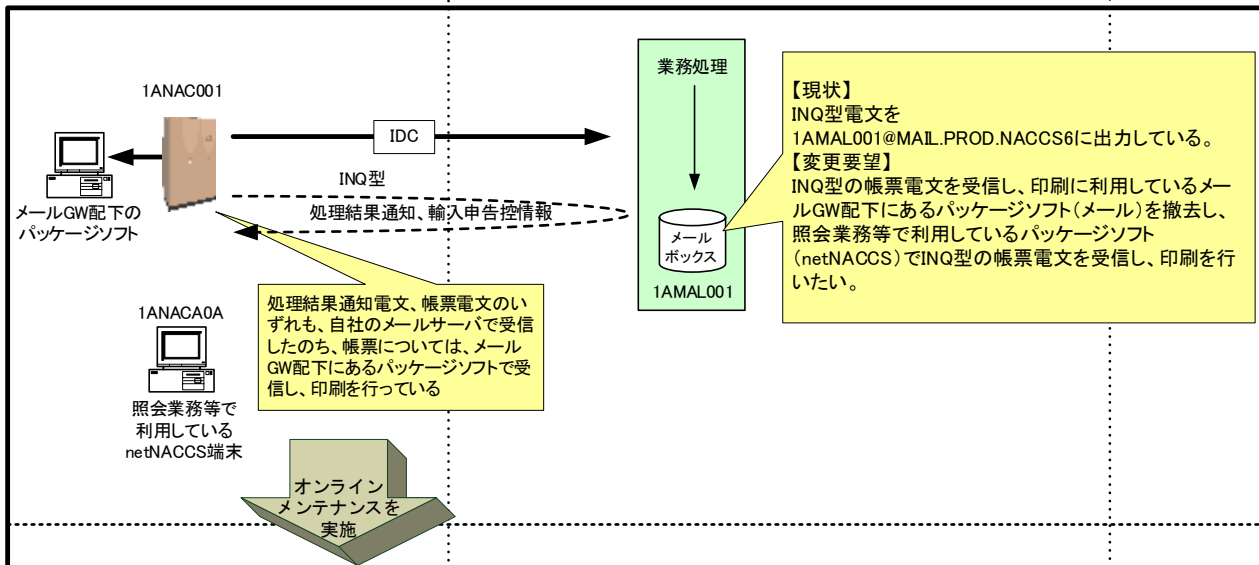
1ANAC001

メールGW配下のパッケージソフト

IDC

INQ型

処理結果通知、輸入申告控情報

業務処理

メールボックス

1AMAL001

【現状】
INQ型電文を1AMAL001@MAIL.PROD.NACCS6に出力している。
【変更要望】
INQ型の帳票電文を受信し、印刷に利用しているメールGW配下にあるパッケージソフト(メール)を撤去し、照会業務等で利用しているパッケージソフト(netNACCS)でINQ型の帳票電文を受信し、印刷を行いたい。

1ANACA0A

照会業務等で利用しているnetNACCS端末

処理結果通知電文、帳票電文のいずれも、自社のメールサーバで受信したのち、帳票については、メールGW配下にあるパッケージソフトで受信し、印刷を行っている

オンラインメンテナンスを実施